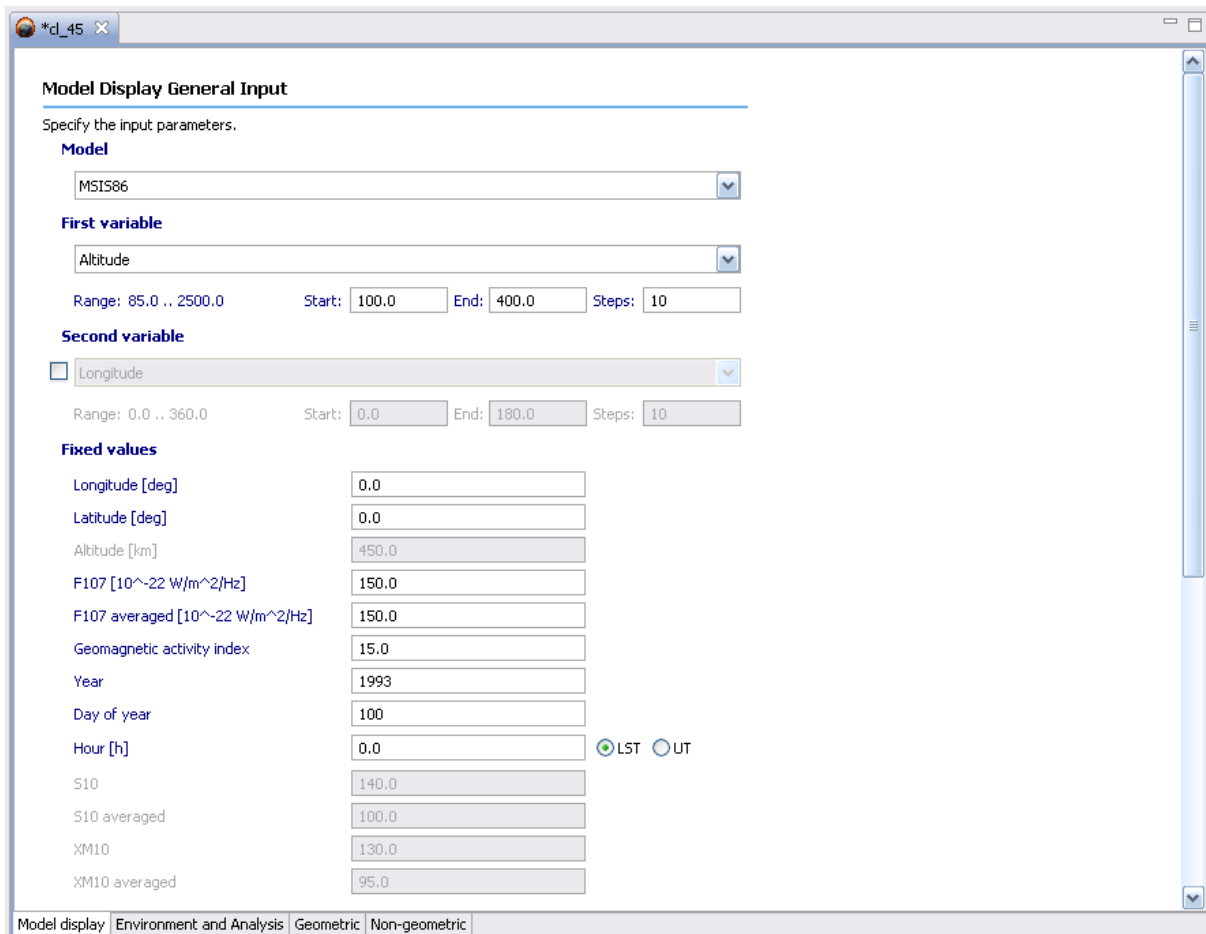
*cl_45

Model Display General Input

Specify the input parameters.

Model

MSIS86

First variable

Altitude

Range: 85.0 .. 2500.0 Start: 100.0 End: 400.0 Steps: 10

Second variable

Longitude

Range: 0.0 .. 360.0 Start: 0.0 End: 180.0 Steps: 10

Fixed values

| | |
|---|---|
| Longitude [deg] | 0.0 |
| Latitude [deg] | 0.0 |
| Altitude [km] | 450.0 |
| F107 [10^-22 W/m^2/Hz] | 150.0 |
| F107 averaged [10^-22 W/m^2/Hz] | 150.0 |
| Geomagnetic activity index | 15.0 |
| Year | 1993 |
| Day of year | 100 |
| Hour [h] | 0.0 |
| S10 | 140.0 |
| S10 averaged | 100.0 |
| XM10 | 130.0 |
| XM10 averaged | 95.0 |

LST UT

Model display | Environment and Analysis | Geometric | Non-geometric